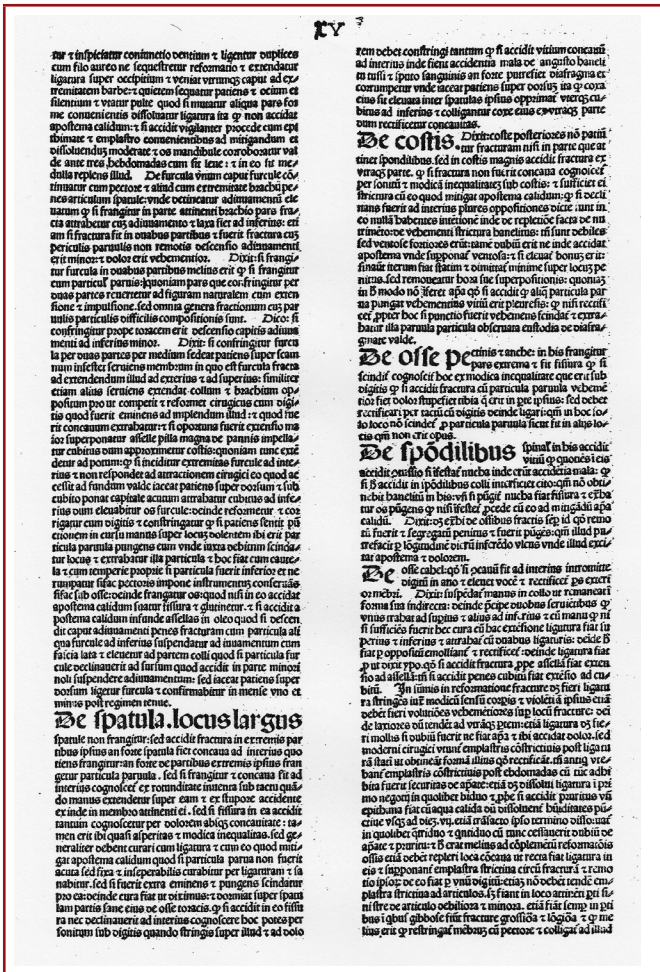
xv

tur ? inspiciatur continuatio ventium ? ligentur duplices cum filo aureo ne sequestretur refosmato ? extendatur ligatura super occipitium ? veniat verumque caput ad extremitatem barbe: quietem sequatur patiens ? ocium et silentium ? vtatur pulte quod si mutatur aliqua pars fos me convenientis dissoluatur ligatura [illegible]

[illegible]

De spatula. locus largus

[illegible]

rem debet constringi tantum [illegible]

De costis. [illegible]

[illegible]

De osse pectinis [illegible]

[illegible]

De spondilibus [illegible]

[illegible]

De osse cabel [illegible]

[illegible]